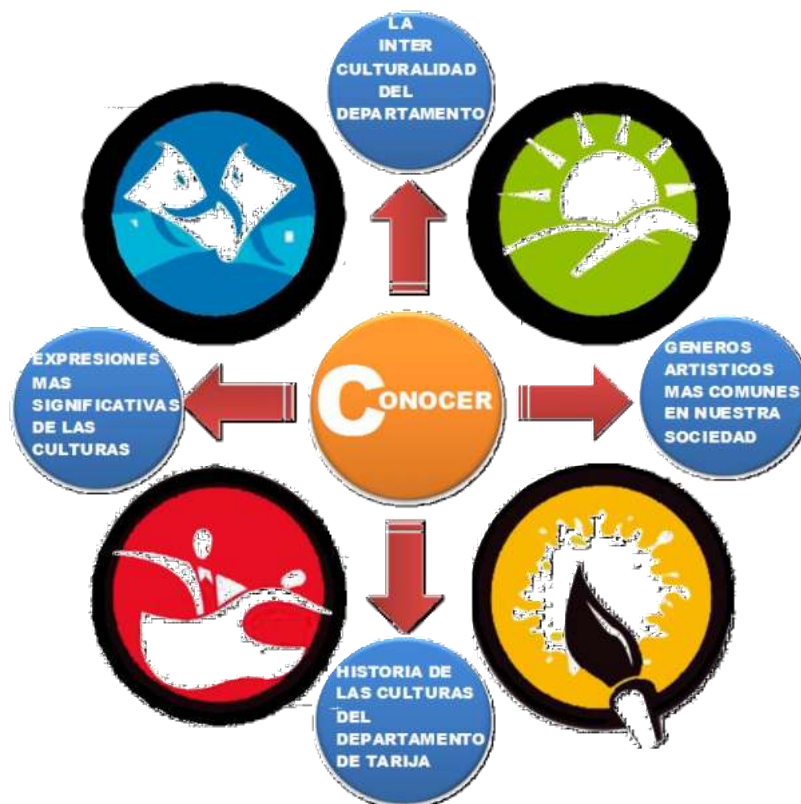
LA INTER CULTURALIDAD DEL DEPARTAMENTO

EXPRESIONES MAS SIGNIFICATIVAS DE LAS CULTURAS

CONOCER

GENEROS ARTISTICOS MAS COMUNES EN NUESTRA SOCIEDAD

HISTORIA DE LAS CULTURAS DEL DEPARTAMENTO DE TARIJA